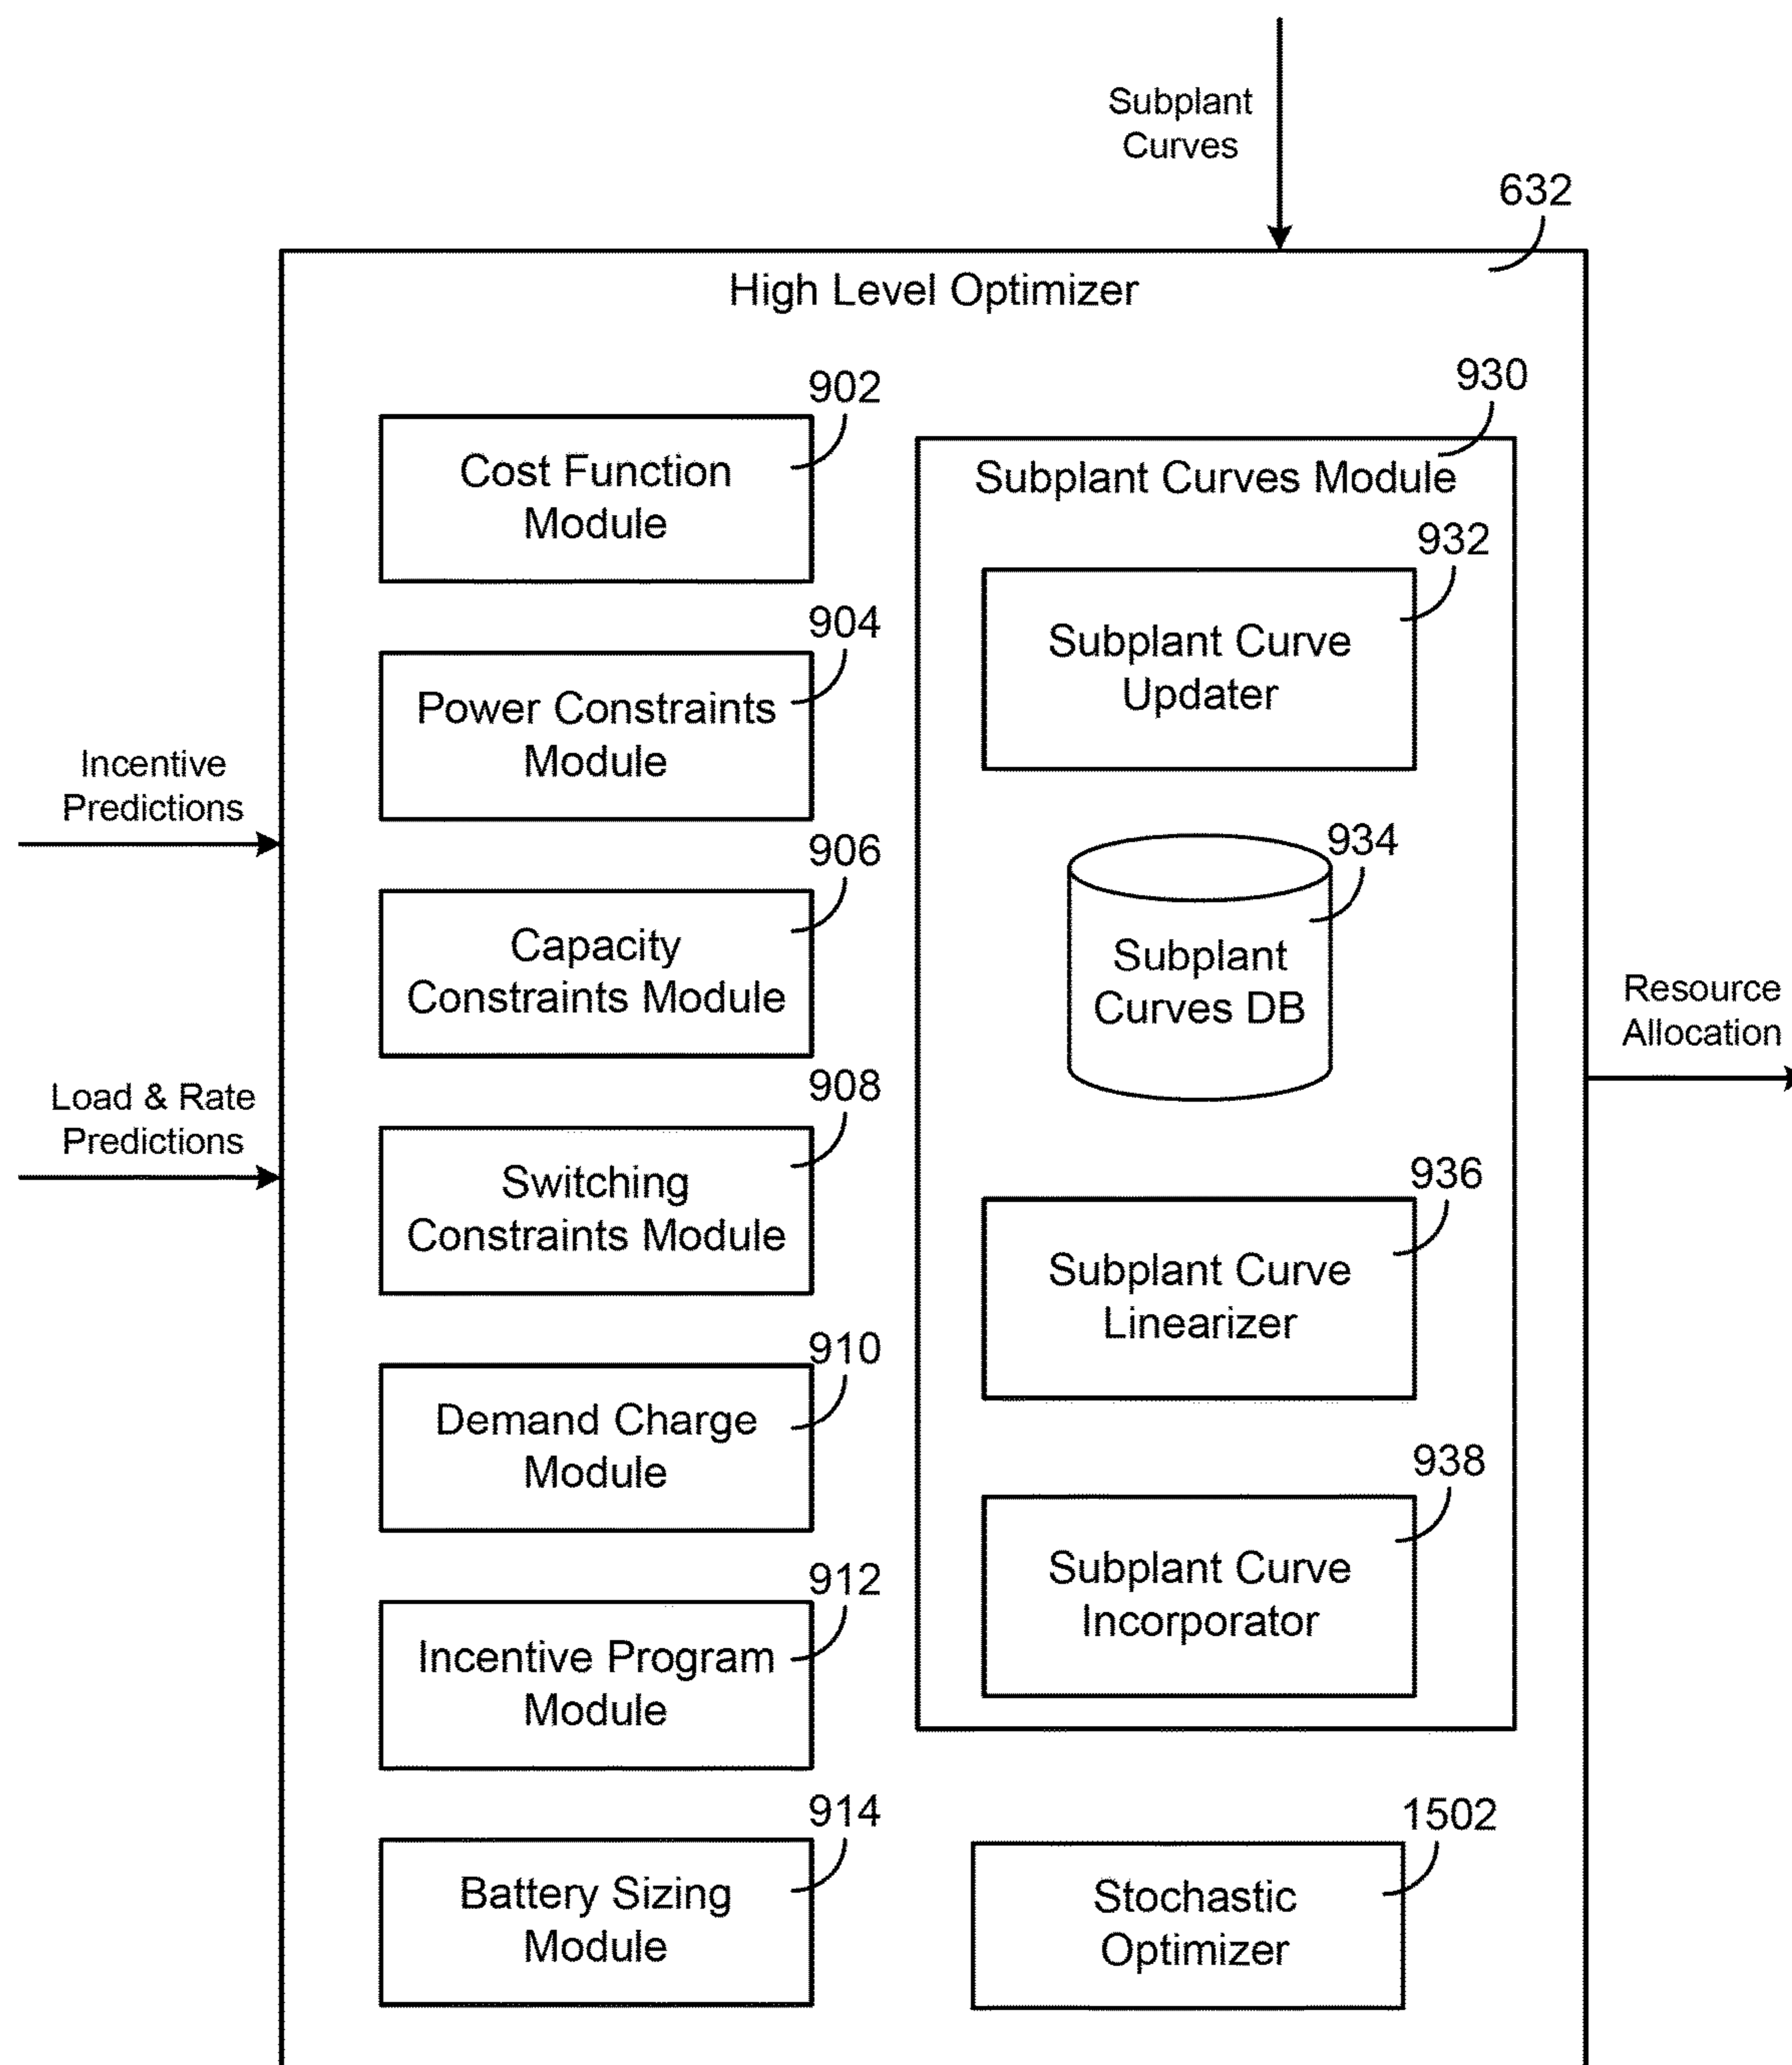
Subplant Curves

632

High Level Optimizer

902
Cost Function Module

904
Power Constraints Module

906
Capacity Constraints Module

908
Switching Constraints Module

910
Demand Charge Module

912
Incentive Program Module

914
Battery Sizing Module

930
Subplant Curves Module

932
Subplant Curve Updater

934
Subplant Curves DB

936
Subplant Curve Linearizer

938
Subplant Curve Incorporator

1502
Stochastic Optimizer

Incentive Predictions

Load & Rate Predictions

Resource Allocation